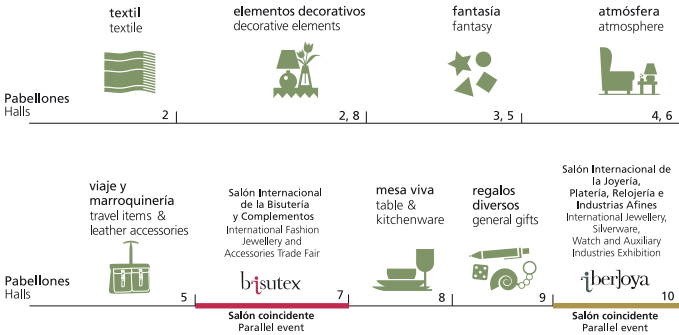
textil
textile

elementos decorativos
decorative elements

fantasía
fantasy

atmósfera
atmosphere

Pabellones
Halls

2

2, 8

3, 5

4, 6

viaje y marroquinería
travel items & leather accessories

Salón Internacional de la Bisutería y Complementos
International Fashion Jewellery and Accessories Trade Fair

bisutex

mesa viva
table & kitchenware

regalos diversos
general gifts

Salón Internacional de la Joyería, Platería, Relojería e Industrias Afines
International Jewellery, Silverware, Watch and Auxiliary Industries Exhibition

iberjoya

Pabellones
Halls

5

7

8

9

10

Salón coincidente
Parallel event

Salón coincidente
Parallel event